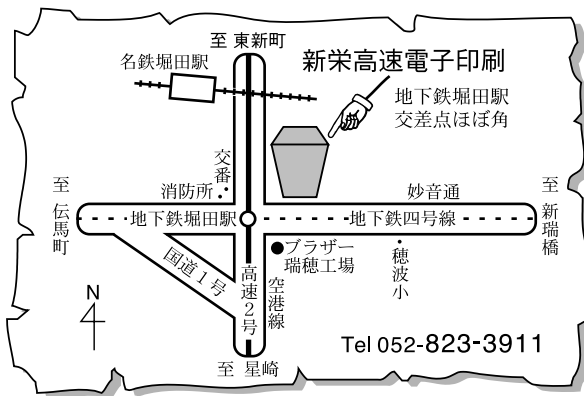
至 東新町

名鉄堀田駅

新栄高速電子印刷

地下鉄堀田駅
交差点ほぼ角

交番

消防所

妙音通

至
伝馬町

地下鉄堀田駅

地下鉄四号線

至
新瑞橋

国道1号

高速2号

●ブラザー
瑞穂工場

空港線

穂波小

N

Tel 052-823-3911

至 星崎